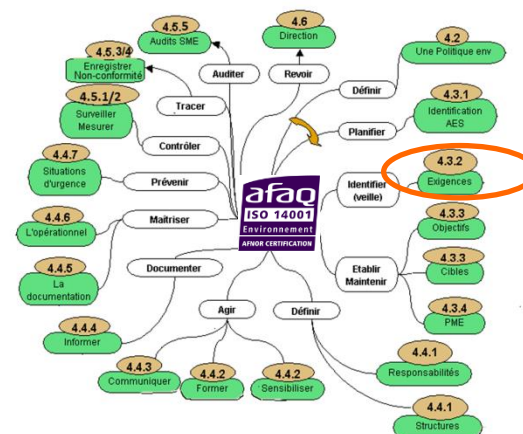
4.5.5
Audits SME

4.6
Direction

4.2
Une Politique env

4.5.3/4
Enregistrer
Non-conformité

Auditer

Revoir

Définir

4.5.1/2
Surveiller
Mesurer

Tracer

4.3.1
Identification
AES

Planifier

Contrôler

4.4.7
Situations
d'urgence

Prévenir

4.3.2
Exigences

Identifier
(veille)

afaq
ISO 14001
Environnement
AFNOR CERTIFICATION

4.4.6
L'opérationnel

Maitriser

4.3.3
Objectifs

4.3.3
Cibles

Etablir
Maintenir

4.4.5
La
documentation

Documenter

4.3.4
PME

Agir

Définir

4.4.4
Informer

4.4.1
Responsabilités

4.4.3
Communiquer

4.4.2
Former

4.4.2
Sensibiliser

4.4.1
Structures